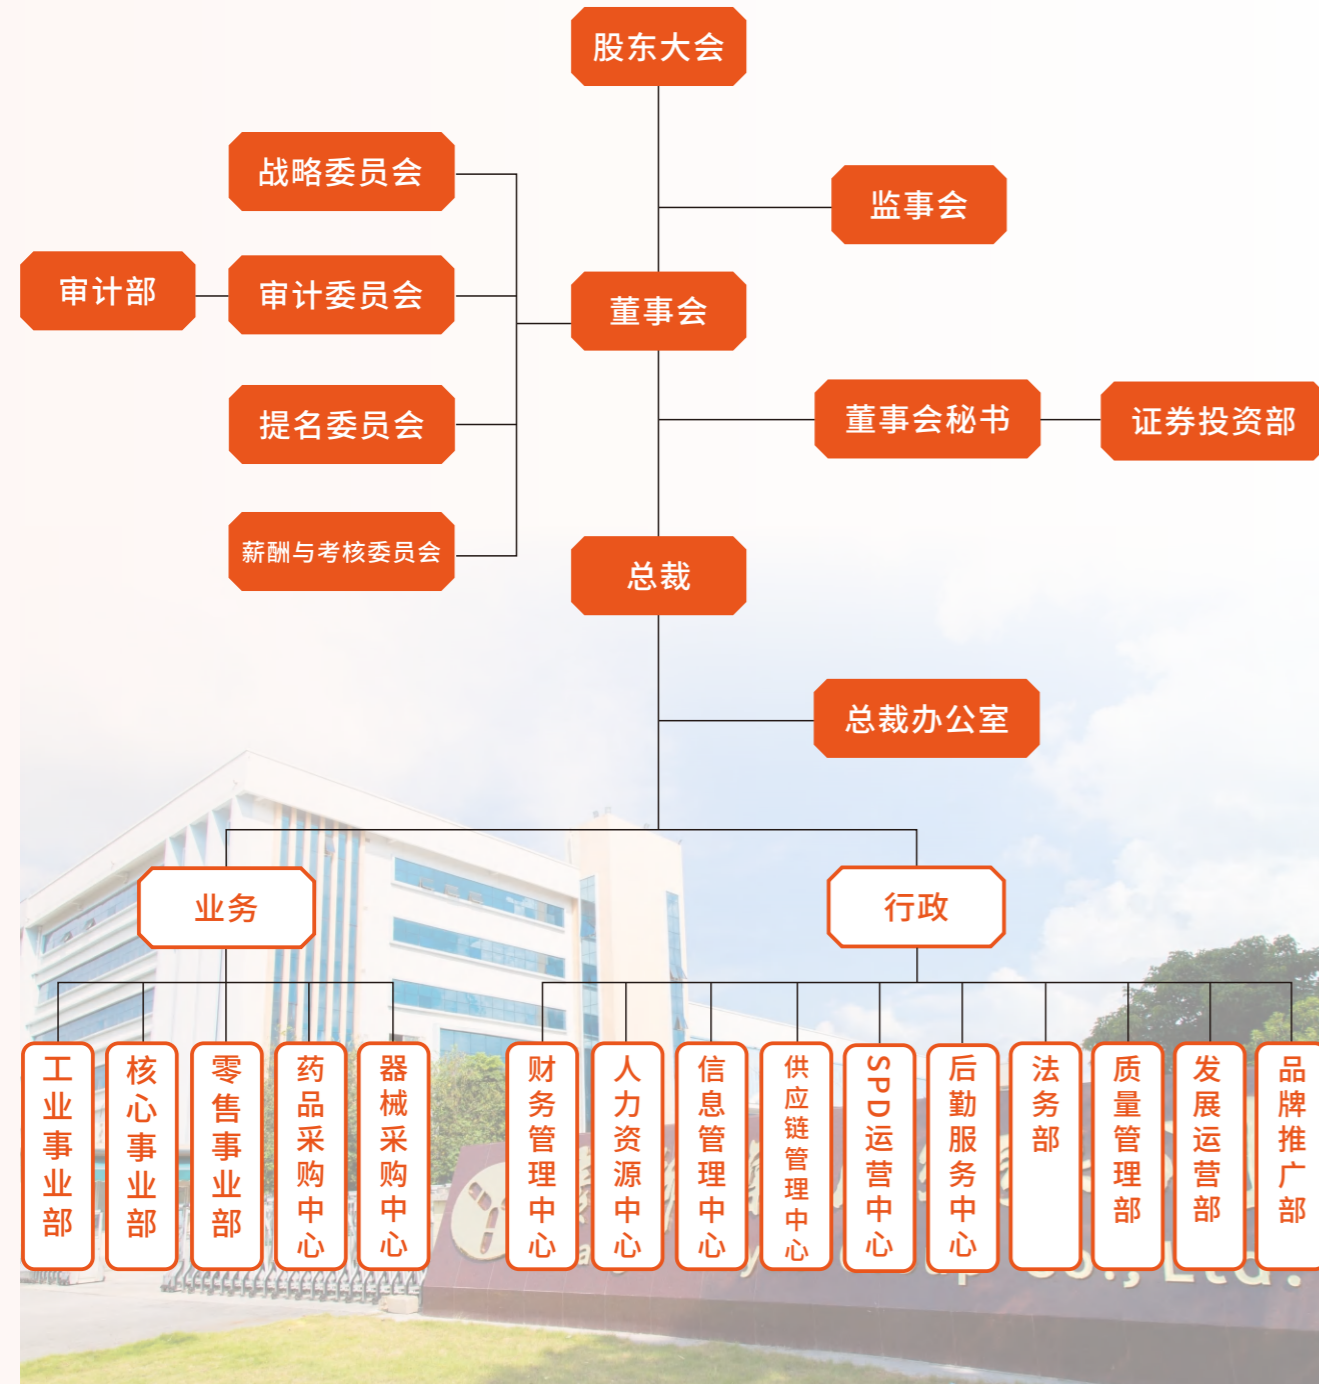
股东大会

战略委员会

监事会

审计部

审计委员会

董事会

提名委员会

董事会秘书

证券投资部

薪酬与考核委员会

总裁

总裁办公室

业务

行政

工业事业部

核心事业部

零售事业部

药品采购中心

器械采购中心

财务管理中心

人力资源中心

信息管理中心

供应链管理中心

SPD运营中心

后勤服务中心

法务部

质量管理部

发展运营部

品牌推广部